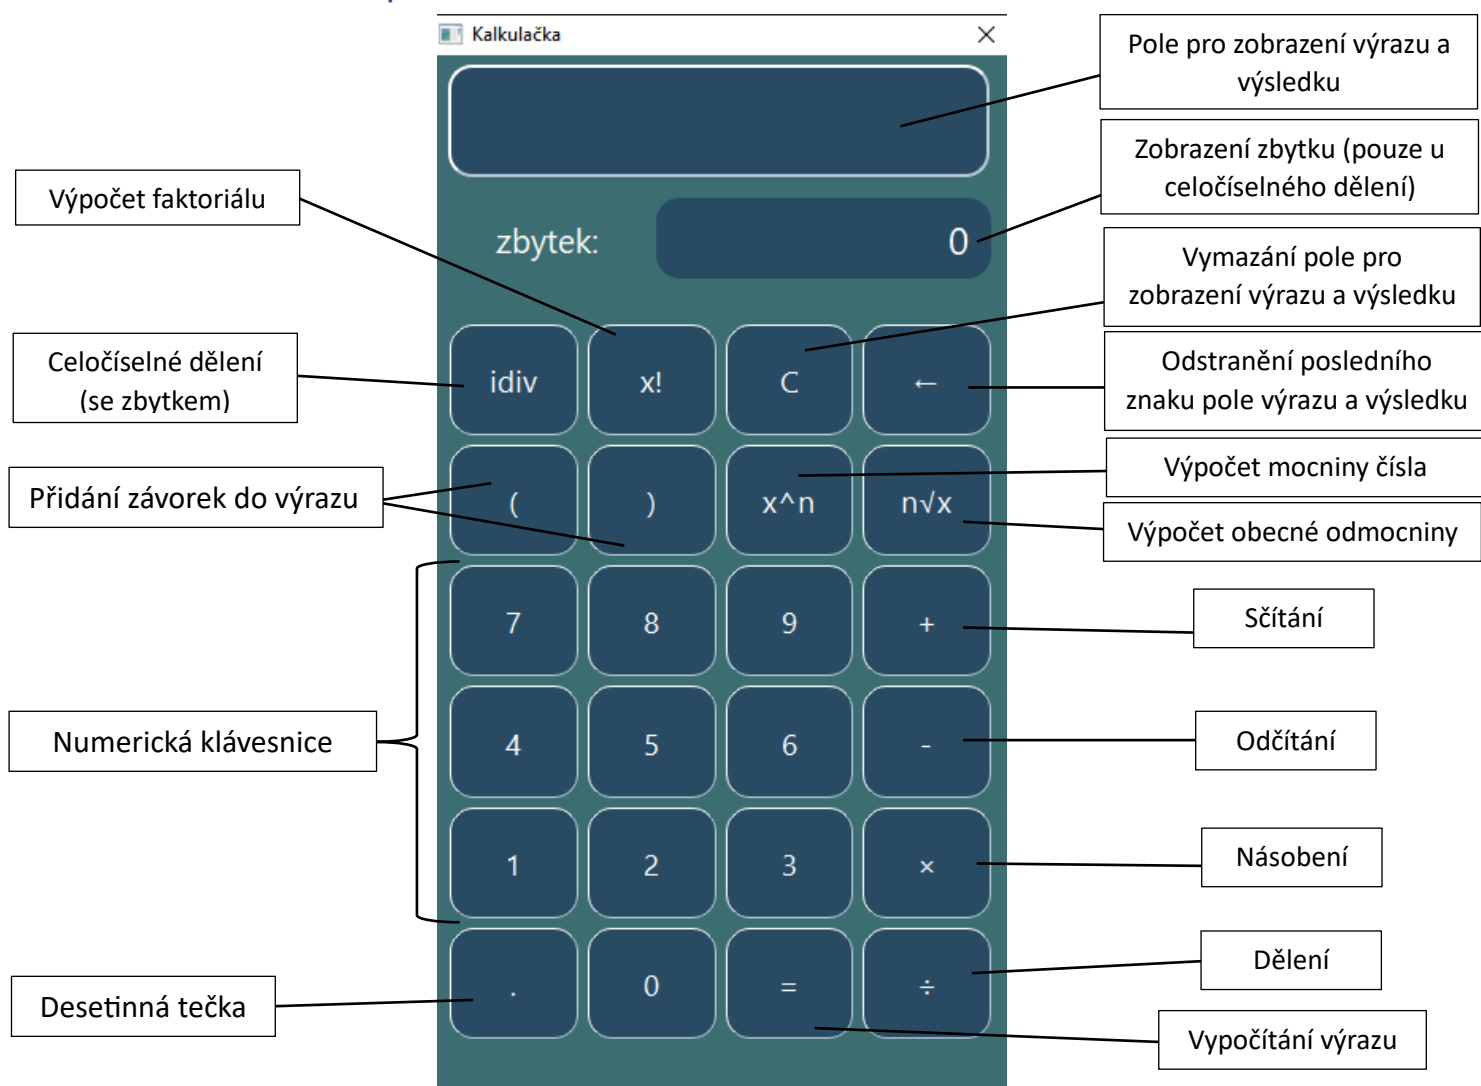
Kalkulačka

Pole pro zobrazení výrazu a výsledku

Zobrazení zbytku (pouze u celočíselného dělení)

Výpočet faktoriálu

zbytek:

0

Vymazání pole pro zobrazení výrazu a výsledku

Celočíselné dělení (se zbytkem)

idiv

x!

C

←

Odstranění posledního znaku pole výrazu a výsledku

Přidání závorek do výrazu

(

)

x^n

n√x

Výpočet mocniny čísla

Výpočet obecné odmocniny

7

8

9

+

Sčítání

Numerická klávesnice

4

5

6

-

Odčítání

1

2

3

×

Násobení

.

0

=

÷

Dělení

Desetinná tečka

Vypočítání výrazu